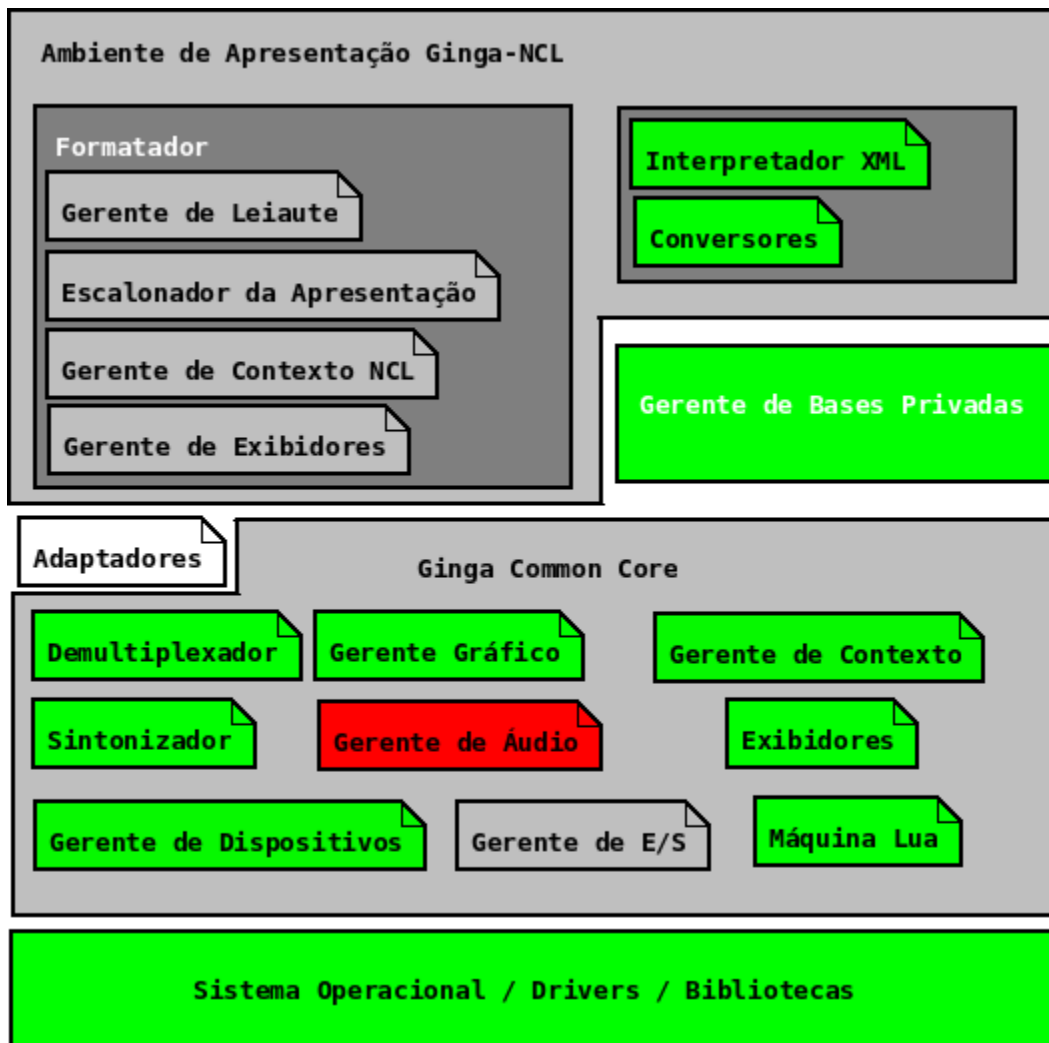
Ambiente de Apresentação Ginga-NCL

Formatador

Gerente de Leiaute

Escalonador da Apresentação

Gerente de Contexto NCL

Gerente de Exibidores

Interpretador XML

Conversores

Gerente de Bases Privadas

Adaptadores

Ginga Common Core

Demultiplexador

Gerente Gráfico

Gerente de Contexto

Sintonizador

Gerente de Áudio

Exibidores

Gerente de Dispositivos

Gerente de E/S

Máquina Lua

Sistema Operacional / Drivers / Bibliotecas